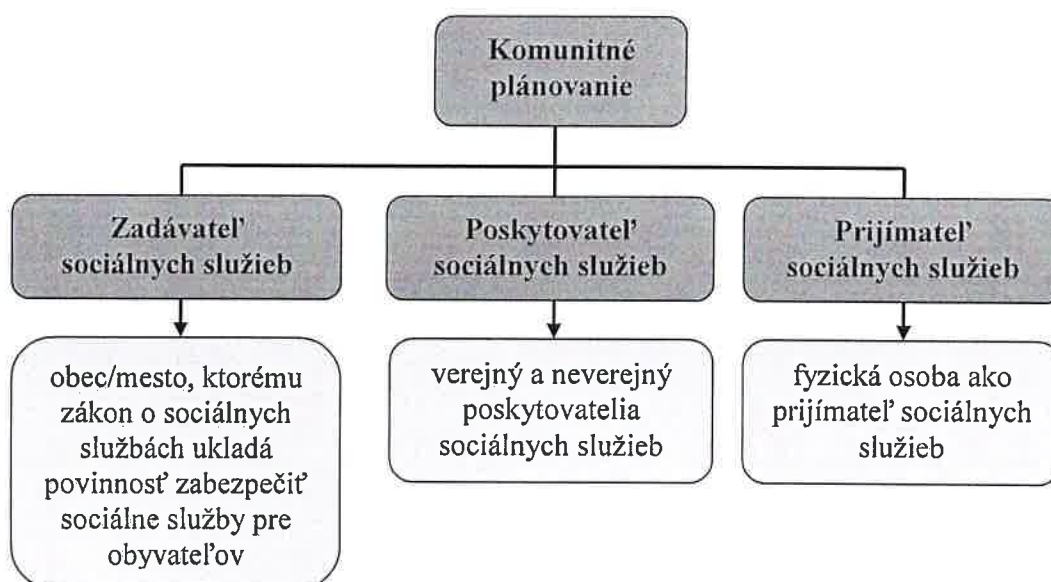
Komunitné plánovanie

Zadávateľ sociálnych služieb

Poskytovateľ sociálnych služieb

Prijímateľ sociálnych služieb

obec/mesto, ktorému zákon o sociálnych službách ukladá povinnosť zabezpečiť sociálne služby pre obyvateľov

verejný a neverejný poskytovatelia sociálnych služieb

fyzická osoba ako prijímateľ sociálnych služieb